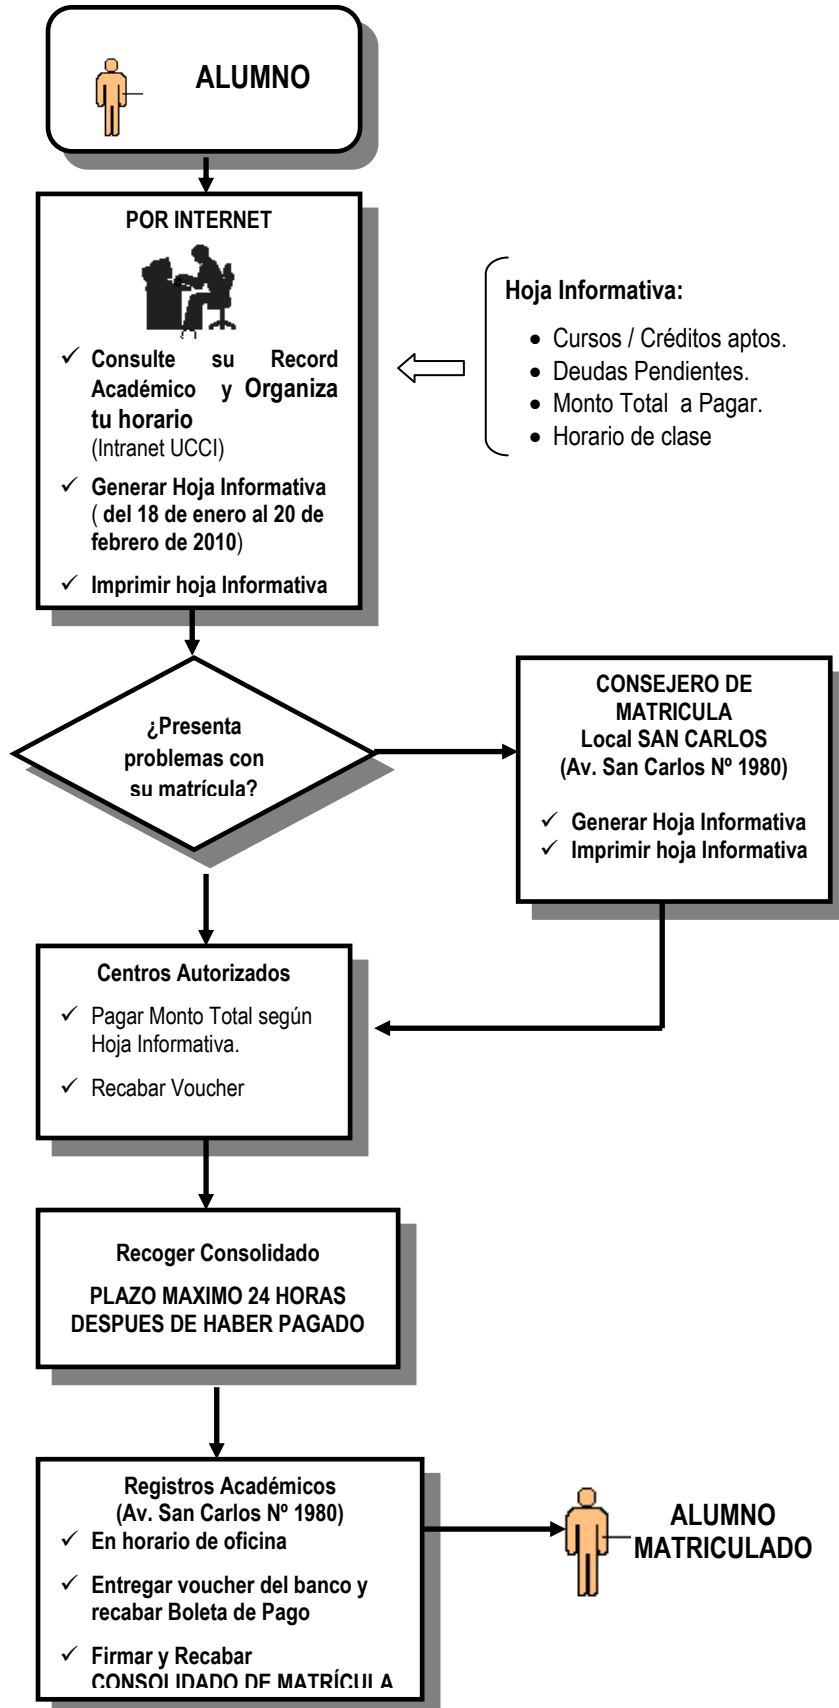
ALUMNO

POR INTERNET

✓ Consulte su Record Académico y Organiza tu horario (Intranet UCCI)

✓ Generar Hoja Informativa ( del 18 de enero al 20 de febrero de 2010)

✓ Imprimir hoja Informativa

Hoja Informativa:

- Cursos / Créditos aptos.
- Deudas Pendientes.
- Monto Total a Pagar.
- Horario de clase

¿Presenta problemas con su matrícula?

CONSEJERO DE MATRICULA Local SAN CARLOS (Av. San Carlos Nº 1980)

✓ Generar Hoja Informativa
✓ Imprimir hoja Informativa

Centros Autorizados

✓ Pagar Monto Total según Hoja Informativa.

✓ Recabar Voucher

Recoger Consolidado

PLAZO MAXIMO 24 HORAS DESPUES DE HABER PAGADO

Registros Académicos (Av. San Carlos Nº 1980)

✓ En horario de oficina

✓ Entregar voucher del banco y recabar Boleta de Pago

✓ Firmar y Recabar CONSOLIDADO DE MATRÍCULA

ALUMNO MATRICULADO